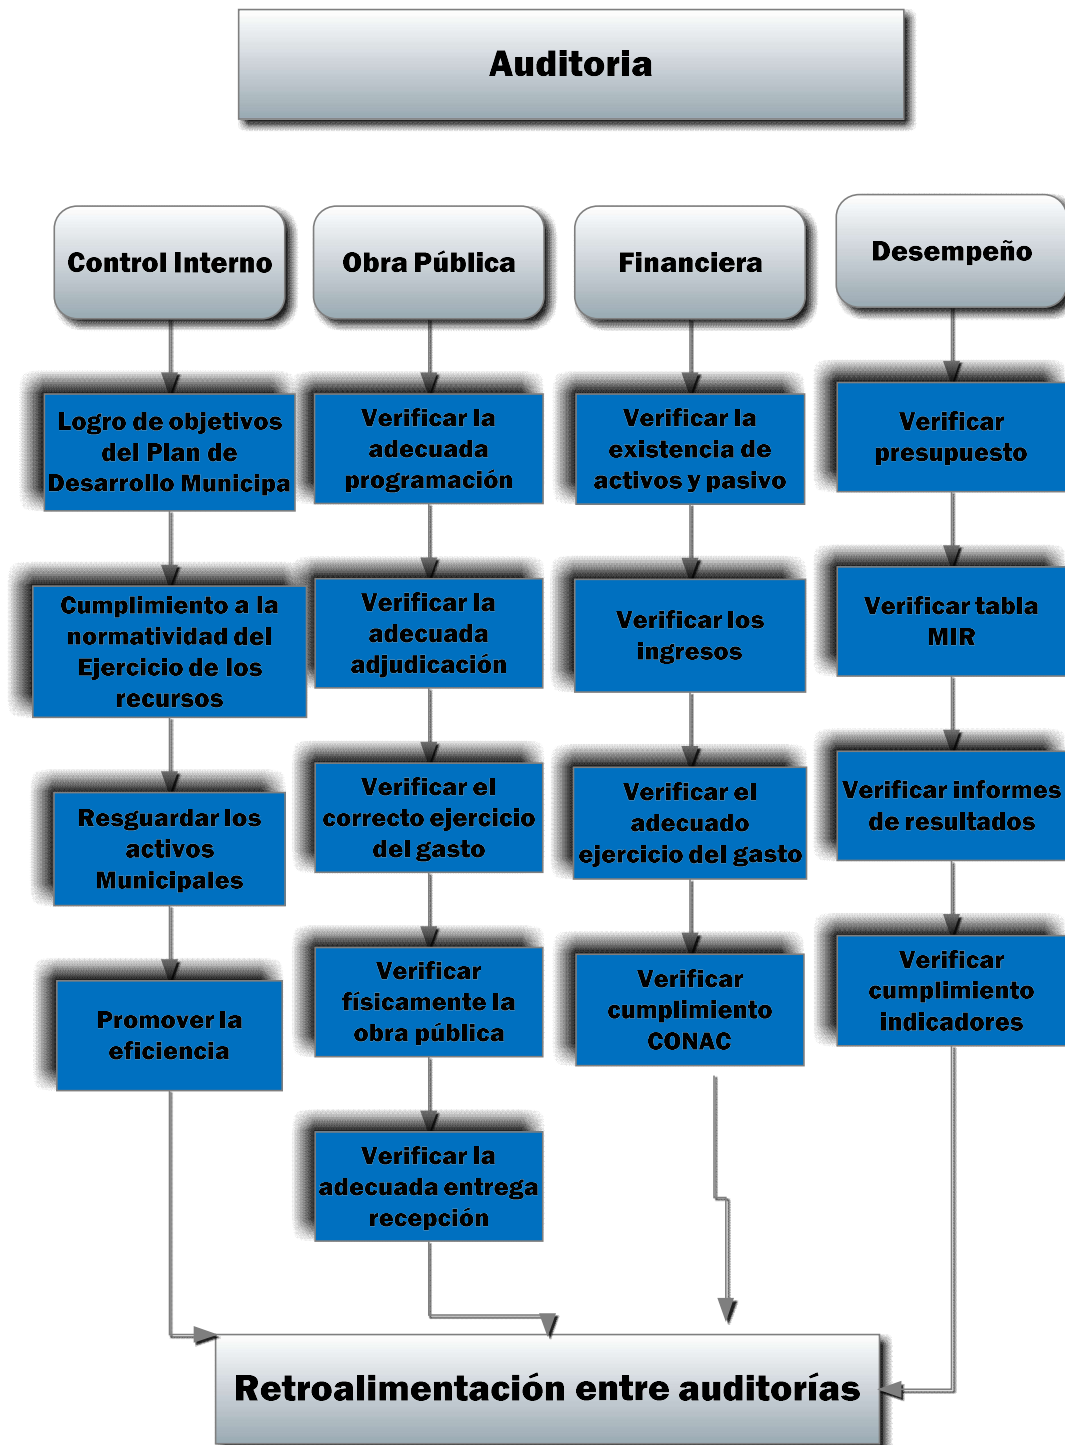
Auditoria

Control Interno

Logro de objetivos del Plan de Desarrollo Municipa

Cumplimiento a la normatividad del Ejercicio de los recursos

Resguardar los activos Municipales

Promover la eficiencia

Obra Pública

Verificar la adecuada programación

Verificar la adecuada adjudicación

Verificar el correcto ejercicio del gasto

Verificar físicamente la obra pública

Verificar la adecuada entrega recepción

Financiera

Verificar la existencia de activos y pasivo

Verificar los ingresos

Verificar el adecuado ejercicio del gasto

Verificar cumplimiento CONAC

Desempeño

Verificar presupuesto

Verificar tabla MIR

Verificar informes de resultados

Verificar cumplimiento indicadores

Retroalimentación entre auditorías